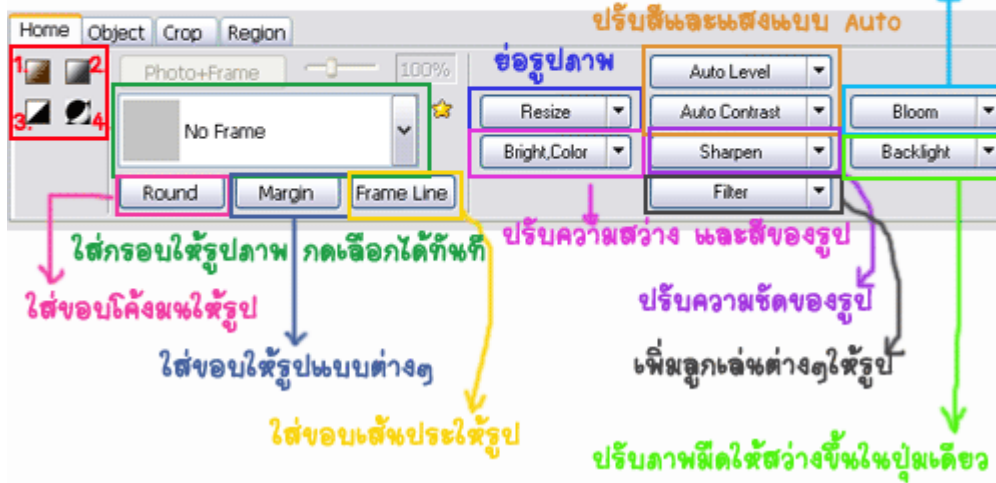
Home Object Crop Region

ปรับสีและแสงแบบ Auto

1 2 3 4

Photo+Frame 100%

ย่อรูปภาพ

No Frame

Auto Level

Resize

Auto Contrast

Bloom

Bright,Color

Sharpen

Backlight

Round Margin Frame Line

Filter

ใส่กรอบให้รูปภาพ กดเลือกได้ทันที

ปรับความสว่าง และสีของรูป

ใส่ขอบโค้งมนให้รูป

ปรับความชัดของรูป

ใส่ขอบให้รูปแบบต่างๆ

เพิ่มลูกเล่นต่างๆให้รูป

ใส่ขอบเส้นประให้รูป

ปรับภาพมืดให้สว่างขึ้นในปุ่มเดียว